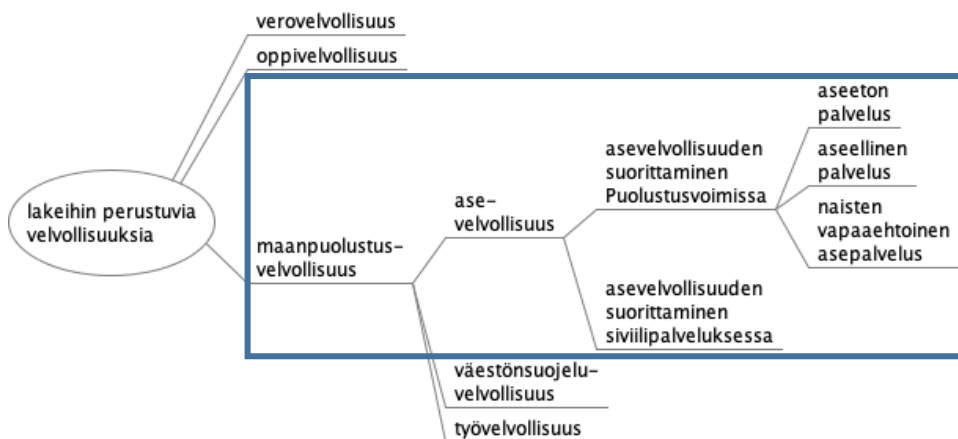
lakeihin perustuvia velvollisuuksia

verovelvollisuus

oppivelvollisuus

maanpuolustusvelvollisuus

asevelvollisuus

asevelvollisuuden suorittaminen Puolustusvoimissa

aseeton palvelus

aseellinen palvelus

naisten vapaaehtoinen asepalvelus

asevelvollisuuden suorittaminen siviilipalveluksessa

väestönsuojeluvelvollisuus

työvelvollisuus